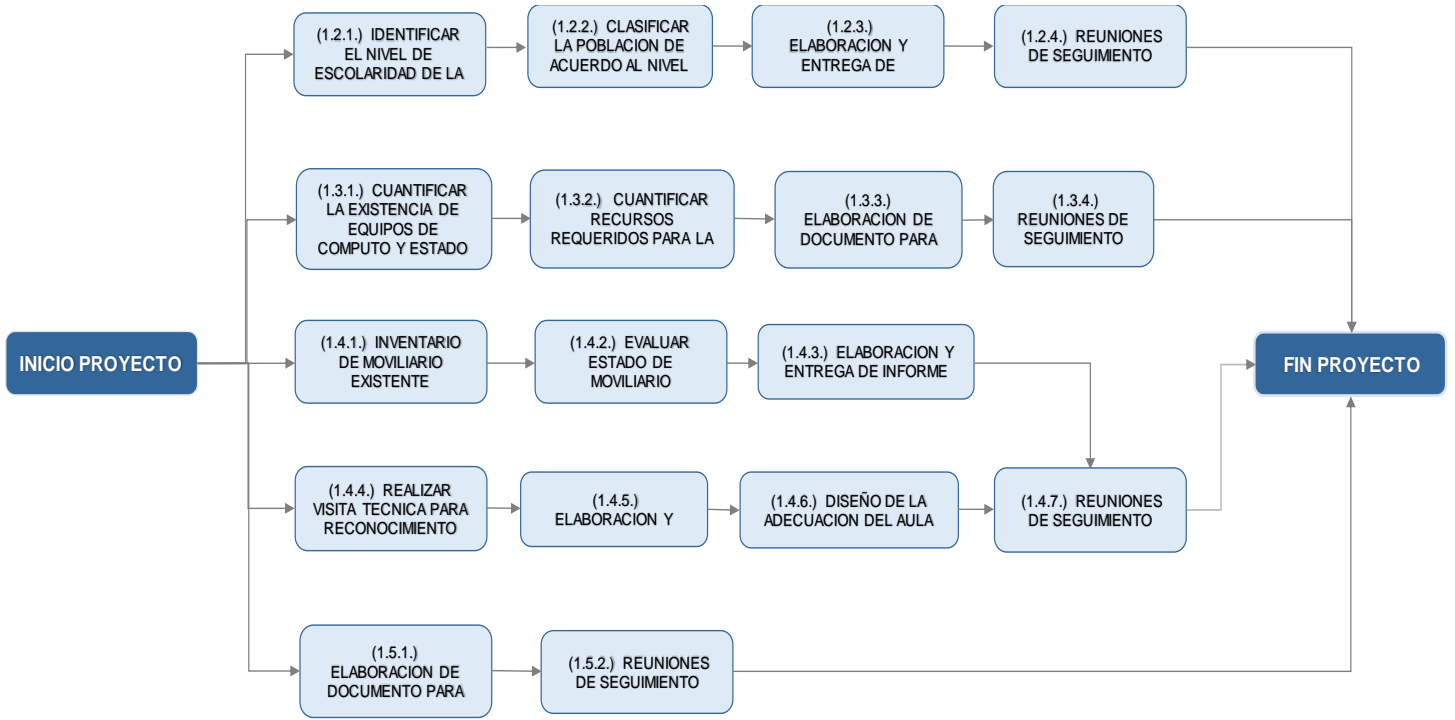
INICIO PROYECTO

(1.2.1.) IDENTIFICAR EL NIVEL DE ESCOLARIDAD DE LA

(1.2.2.) CLASIFICAR LA POBLACION DE ACUERDO AL NIVEL

(1.2.3.) ELABORACION Y ENTREGA DE

(1.2.4.) REUNIONES DE SEGUIMIENTO

(1.3.1.) CUANTIFICAR LA EXISTENCIA DE EQUIPOS DE COMPUTO Y ESTADO

(1.3.2.) CUANTIFICAR RECURSOS REQUERIDOS PARA LA

(1.3.3.) ELABORACION DE DOCUMENTO PARA

(1.3.4.) REUNIONES DE SEGUIMIENTO

(1.4.1.) INVENTARIO DE MOVILIARIO EXISTENTE

(1.4.2.) EVALUAR ESTADO DE MOVILIARIO

(1.4.3.) ELABORACION Y ENTREGA DE INFORME

(1.4.4.) REALIZAR VISITA TECNICA PARA RECONOCIMIENTO

(1.4.5.) ELABORACION Y

(1.4.6.) DISEÑO DE LA ADECUACION DEL AULA

(1.4.7.) REUNIONES DE SEGUIMIENTO

(1.5.1.) ELABORACION DE DOCUMENTO PARA

(1.5.2.) REUNIONES DE SEGUIMIENTO

FIN PROYECTO